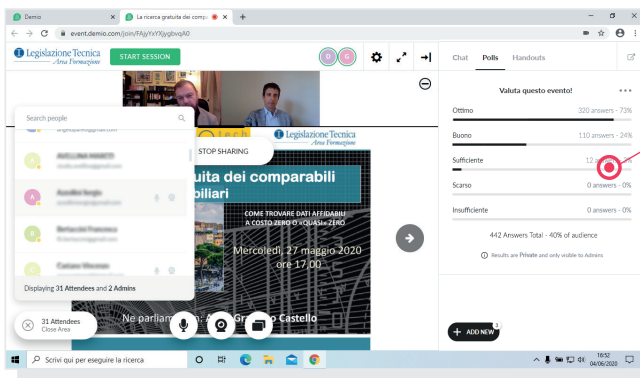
Demio
La ricerca gratuita dei compa
event.demio.com/join/FAJyYxYXjygbvqA0
Legislazione Tecnica Area Formazione
START SESSION
Chat Polls Handouts
Valuta questo evento!
Ottimo 320 answers - 73%
Buono 110 answers - 24%
Sufficiente 12 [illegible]
Scarso 0 answers - 0%
Insufficiente 0 answers - 0%
442 Answers Total - 40% of audience
Results are Private and only visible to Admins
Search people
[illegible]
AVELLINA MARTI
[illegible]
Avondino Sergio
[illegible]
Bertacchi Francesca
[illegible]
Cattaro Vincenzo
Displaying 31 Attendees and 2 Admins
31 Attendees Close Area
STOP SHARING
Legislazione Tecnica Area Formazione
uita dei comparabili
biliari
COME TROVARE DATI AFFIDABILI A COSTO ZERO O «QUASI» ZERO
Mercoledì, 27 maggio 2020 ore 17.00
Ne parliamo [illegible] Gra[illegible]o Castello
ADD NEW
Scrivi qui per eseguire la ricerca
16:52
04/06/2020